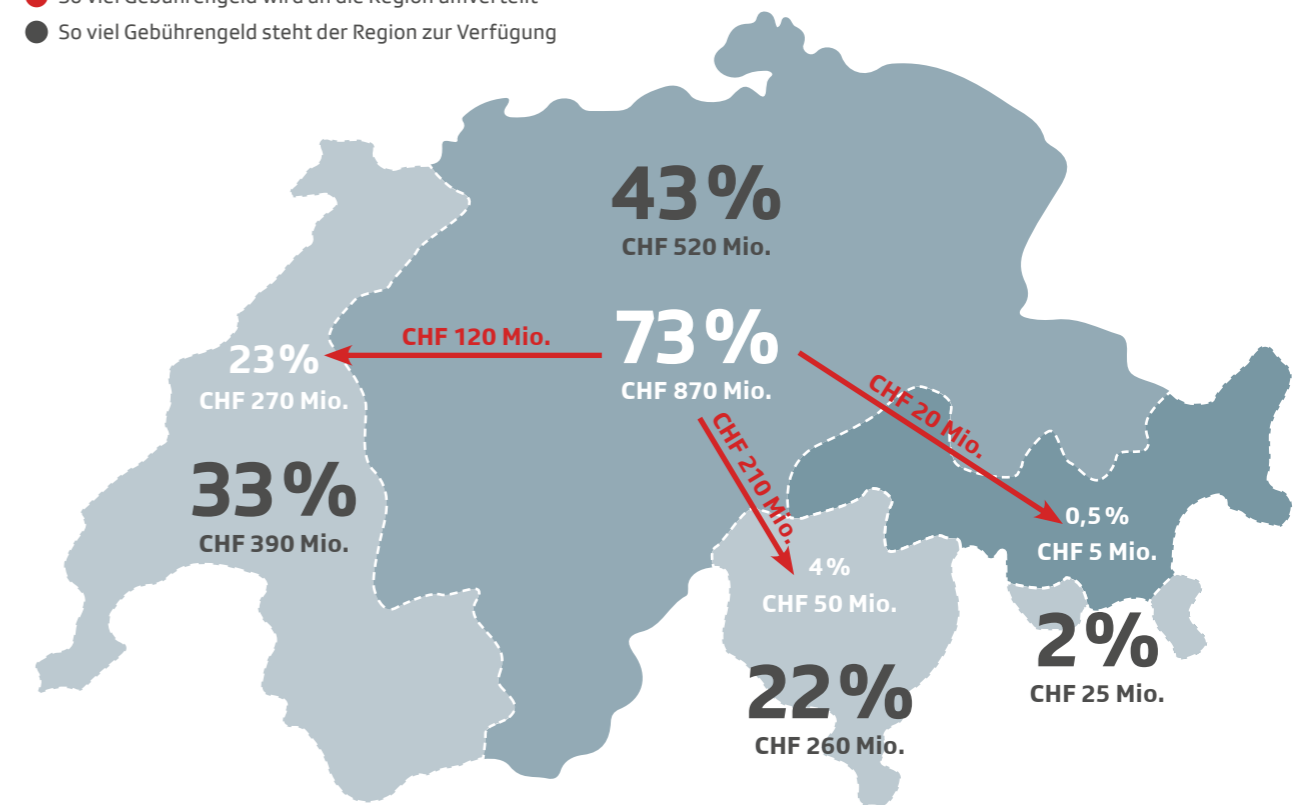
So viel Gebührengeld wird an die Region umverteilt
So viel Gebührengeld steht der Region zur Verfügung

43 %
CHF 520 Mio.

73 %
CHF 870 Mio.

CHF 120 Mio.

23 %
CHF 270 Mio.

33 %
CHF 390 Mio.

CHF 210 Mio.

CHF 20 Mio.

0,5 %
CHF 5 Mio.

4 %
CHF 50 Mio.

22 %
CHF 260 Mio.

2 %
CHF 25 Mio.